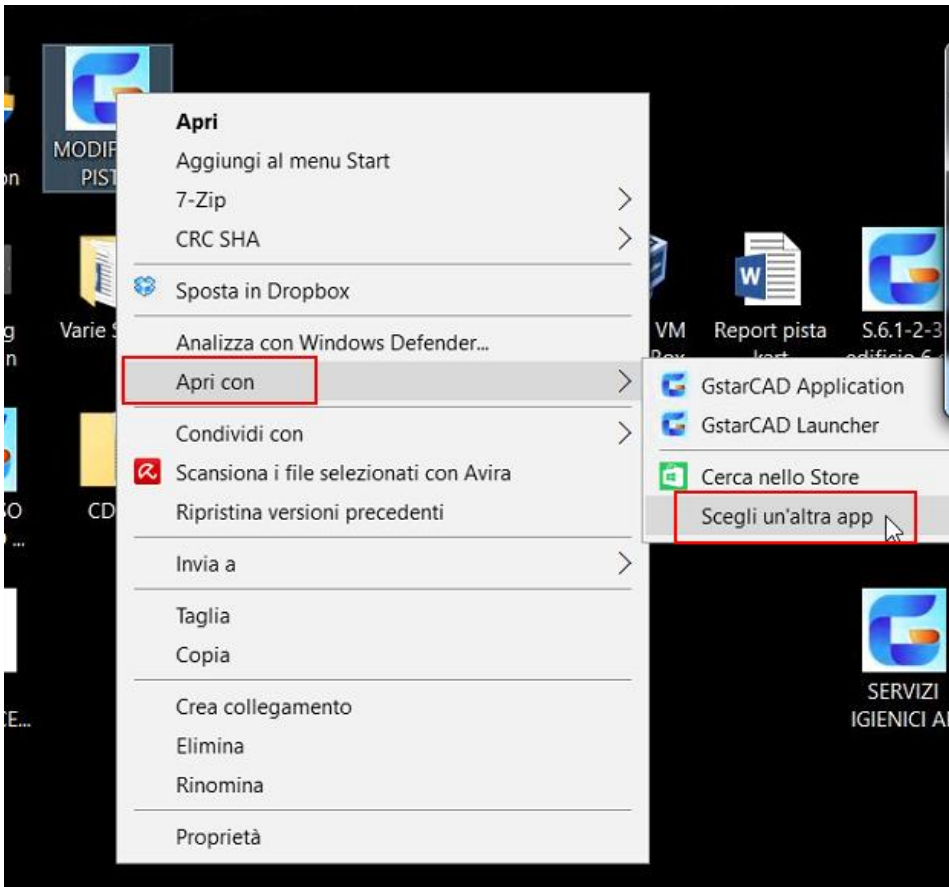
MODIF PIST

on

g n

Varie S

CD

ΞO ...

CE...

Apri
Aggiungi al menu Start
7-Zip
CRC SHA

Sposta in Dropbox

Analizza con Windows Defender...
Apri con

Condividi con
Scansiona i file selezionati con Avira
Ripristina versioni precedenti

Invia a

Taglia
Copia

Crea collegamento
Elimina
Rinomina

Proprietà

GstarCAD Application
GstarCAD Launcher

Cerca nello Store
Scegli un'altra app

VM Box

Report pista kart

S.6.1-2-3 edificio 6

SERVIZI IGIENICI A